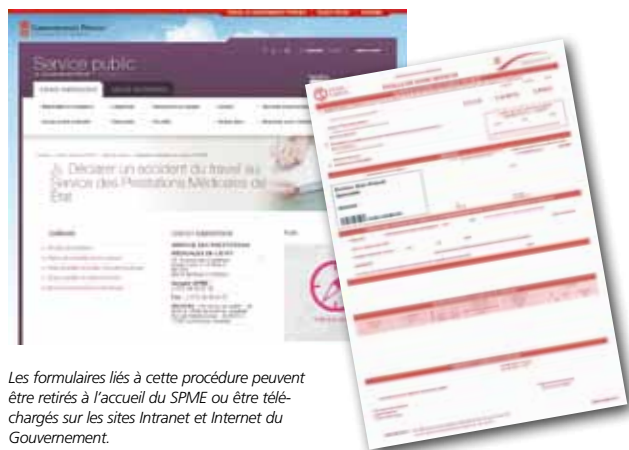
Service public

Déclarer un accident du travail au Service des Prestations Médicales de l'Etat

Les formulaires liés à cette procédure peuvent être retirés à l'accueil du SPME ou être téléchargés sur les sites Intranet et Internet du Gouvernement.